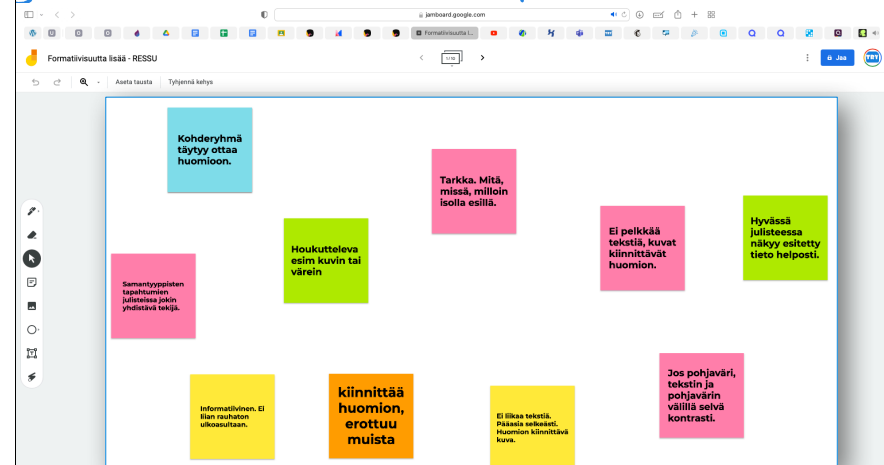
jamboard.google.com

Formatiivisuutta lisää - RESSU

Formatiivisuutta l...

1 / 10

Jaa

Aseta tausta

Tyhjennä kehys

Kohderyhmä täytyy ottaa huomioon.

Tarkka. Mitä, missä, milloin isolla esillä.

Ei pelkkää tekstiä, kuvat kiinnittävät huomion.

Hyvässä julisteessa näkyy esitetty tieto helposti.

Houkutteleva esim kuvin tai värein

Samantyyppisten tapahtumien julisteissa jokin yhdistävä tekijä.

Jos pohjaväri, tekstin ja pohjavärin välillä selvä kontrasti.

Informatiivinen. Ei liian rauhaton ulkoasultaan.

kiinnittää huomion, erottuu muista

Ei liikaa tekstiä. Pääasia selkeästi. Huomion kiinnittävä kuva.